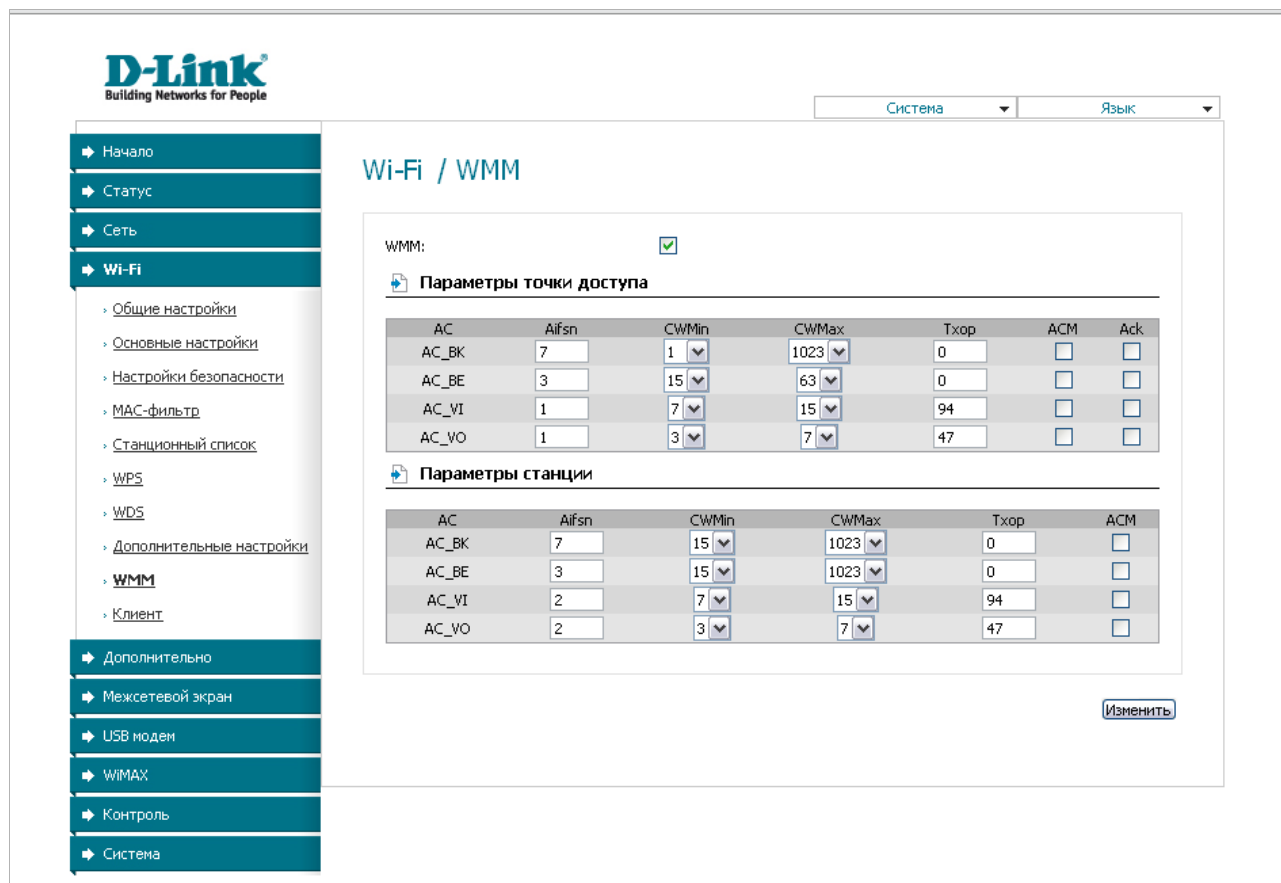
D-Link
Building Networks for People

Система
Язык

Начало
Статус
Сеть
Wi-Fi
Общие настройки
Основные настройки
Настройки безопасности
MAC-фильтр
Станционный список
WPS
WDS
Дополнительные настройки
WMM
Клиент
Дополнительно
Межсетевой экран
USB модем
WiMAX
Контроль
Система

Wi-Fi / WMM

WMM:

Параметры точки доступа

| AC | Aifsn | CWMin | CWMax | Txop | ACM | Ack |
|---|---|---|---|---|---|---|
| AC_BK | 7 | 1 | 1023 | 0 | | |
| AC_BE | 3 | 15 | 63 | 0 | | |
| AC_VI | 1 | 7 | 15 | 94 | | |
| AC_VO | 1 | 3 | 7 | 47 | | |

Параметры станции

| AC | Aifsn | CWMin | CWMax | Txop | ACM |
|---|---|---|---|---|---|
| AC_BK | 7 | 15 | 1023 | 0 | |
| AC_BE | 3 | 15 | 1023 | 0 | |
| AC_VI | 2 | 7 | 15 | 94 | |
| AC_VO | 2 | 3 | 7 | 47 | |

Изменить